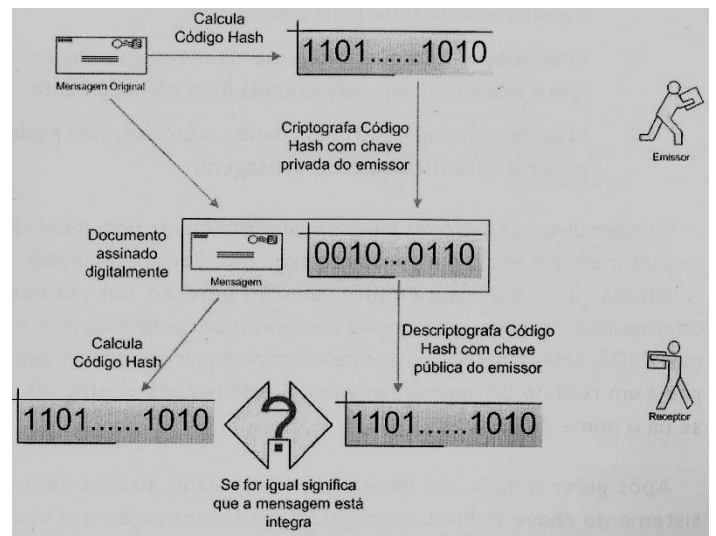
Calcula Código Hash

1101......1010

Mensagem Original

Criptografa Código Hash com chave privada do emissor

Emissor

Documento assinado digitalmente

Mensagem

0010...0110

Calcula Código Hash

Descriptografa Código Hash com chave pública do emissor

Receptor

1101......1010

?

1101......1010

Se for igual significa que a mensagem está integra